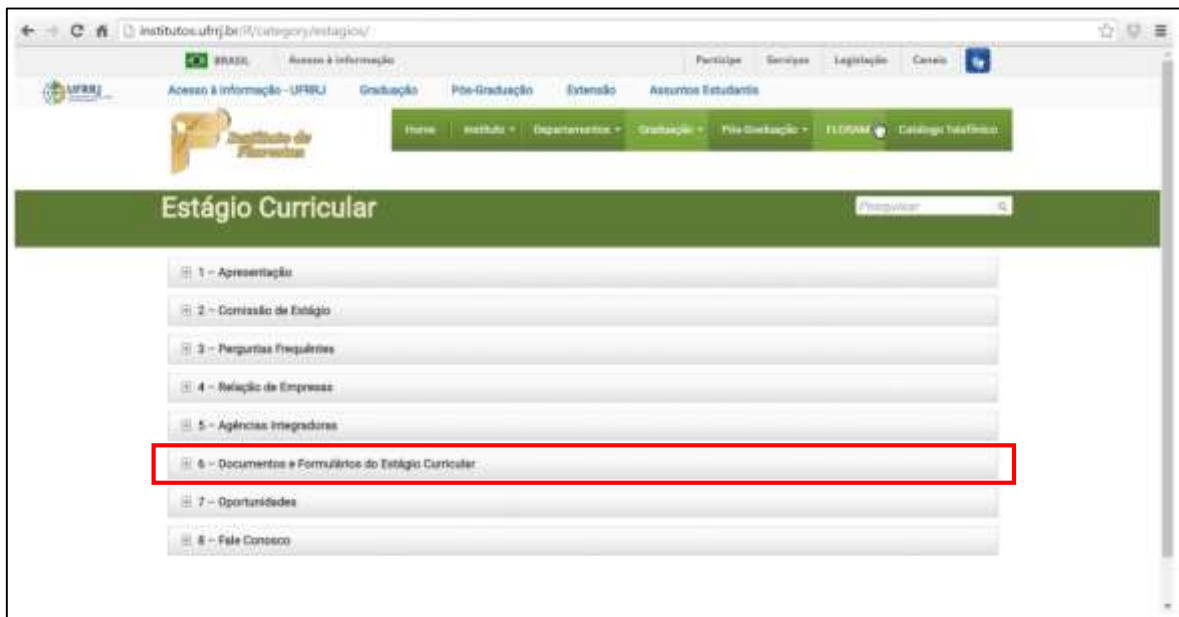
institutos.ufrrj.br/if/category/estagios/

BRASIL Acesso à informação

Participe Serviços Legislação Canais

UFRRJ

Acesso à informação - UFRRJ Graduação Pós-Graduação Extensão Assuntos Estudantis

Instituto de Florestas

Home Instituto Departamentos Graduação Pós-Graduação FLORAM Catálogo Telefônico

Estágio Curricular

Pesquisar

1 – Apresentação

2 – Comissão de Estágio

3 – Perguntas Frequentes

4 – Relação de Empresas

5 – Agências Integradoras

6 – Documentos e Formulários do Estágio Curricular

7 – Oportunidades

8 – Fale Conosco